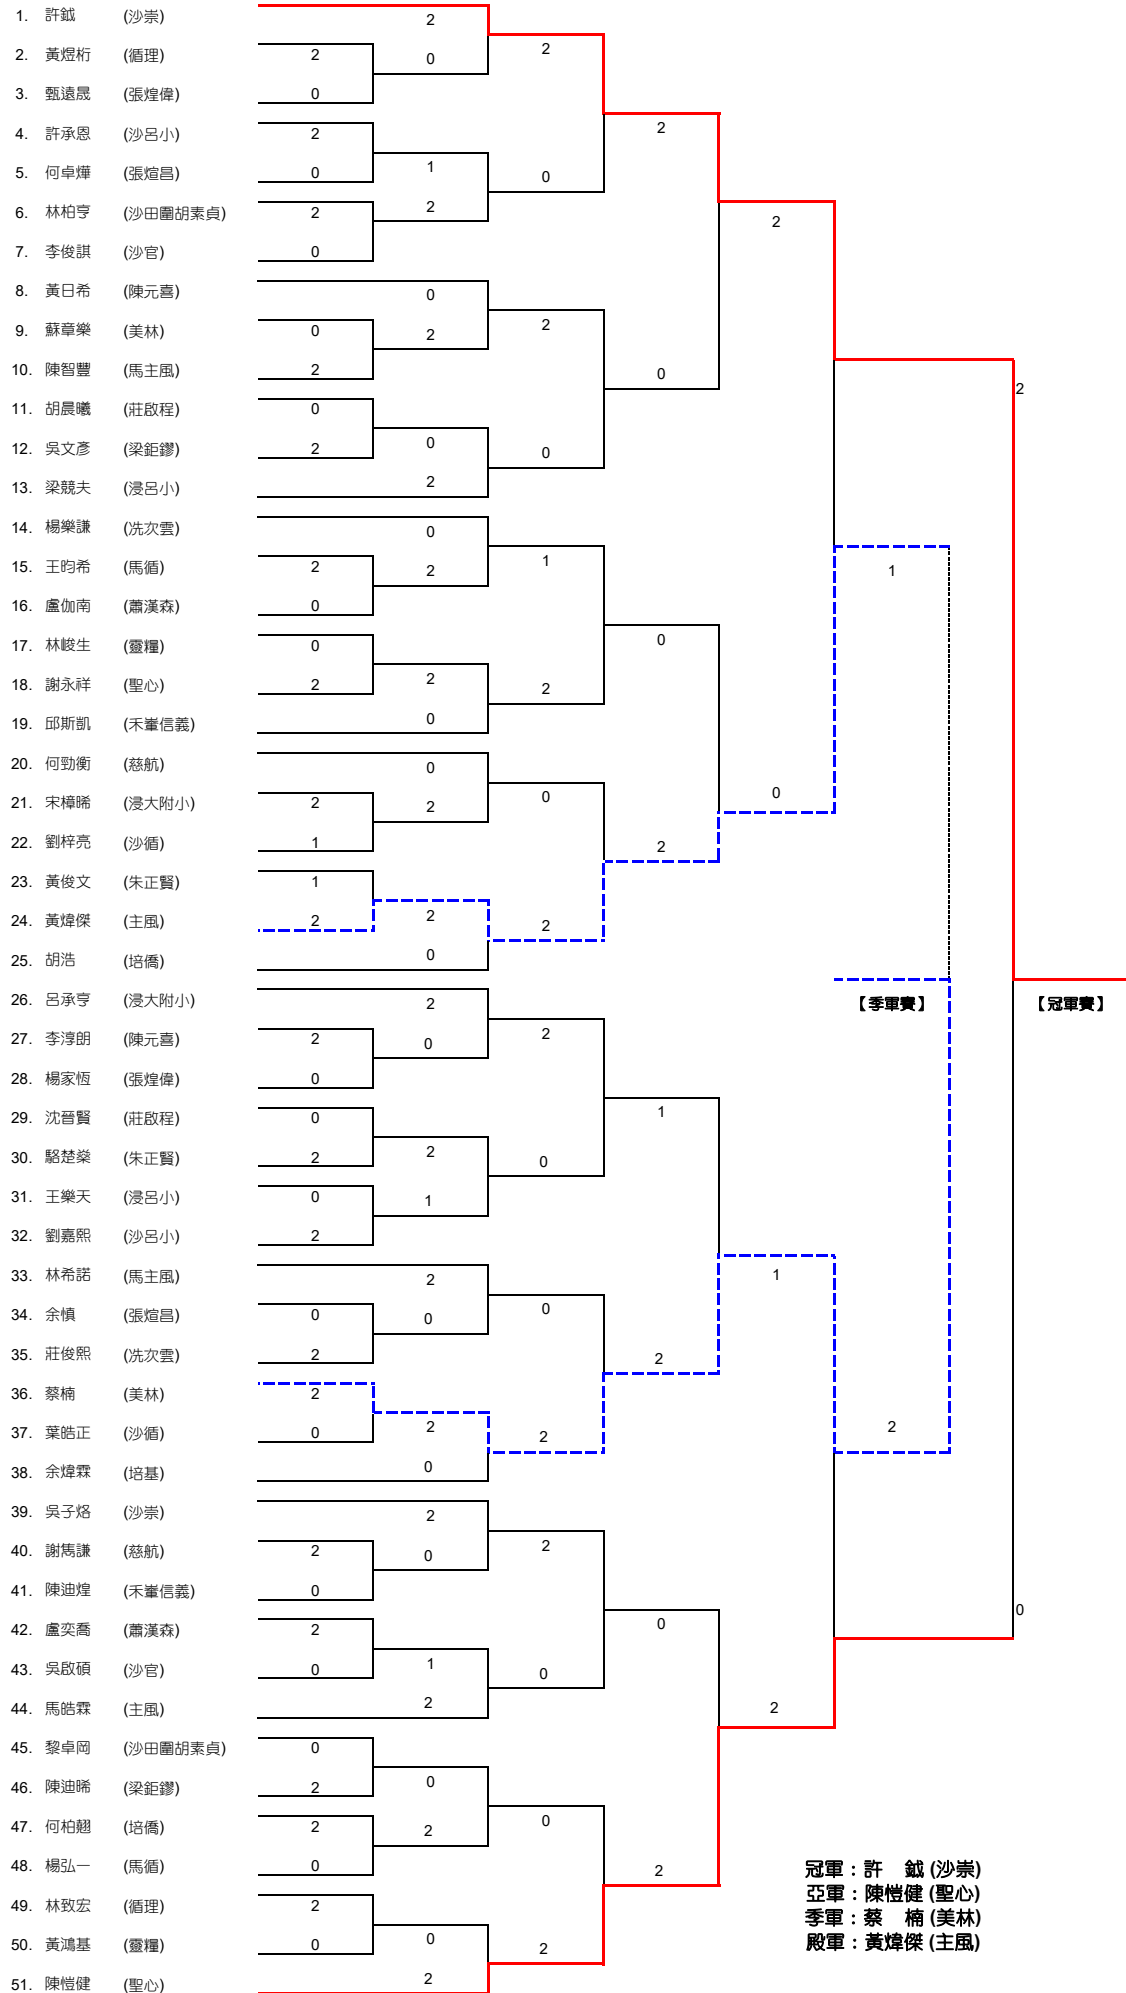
1. 許鉞 (沙崇)
2. 黃煜桁 (循理)
3. 甄遠晟 (張煌偉)
4. 許承恩 (沙呂小)
5. 何卓燁 (張煊昌)
6. 林柏亨 (沙田圍胡素貞)
7. 李俊祺 (沙官)
8. 黃日希 (陳元喜)
9. 蘇章樂 (美林)
10. 陳智豐 (馬主風)
11. 胡晨曦 (莊啟程)
12. 吳文彥 (梁鉅鏐)
13. 梁競夫 (浸呂小)
14. 楊樂謙 (冼次雲)
15. 王昀希 (馬循)
16. 盧伽南 (蕭漢森)
17. 林峻生 (靈糧)
18. 謝永祥 (聖心)
19. 邱斯凱 (禾輋信義)
20. 何勁衡 (慈航)
21. 宋樟晞 (浸大附小)
22. 劉梓亮 (沙循)
23. 黃俊文 (朱正賢)
24. 黃煒傑 (主風)
25. 胡浩 (培僑)
26. 呂承亨 (浸大附小)
27. 李淳朗 (陳元喜)
28. 楊家恆 (張煌偉)
29. 沈晉賢 (莊啟程)
30. 駱楚燊 (朱正賢)
31. 王樂天 (浸呂小)
32. 劉嘉熙 (沙呂小)
33. 林希諾 (馬主風)
34. 余慎 (張煊昌)
35. 莊俊熙 (冼次雲)
36. 蔡楠 (美林)
37. 葉皓正 (沙循)
38. 余煒霖 (培基)
39. 吳子烙 (沙崇)
40. 謝雋謙 (慈航)
41. 陳迪煌 (禾輋信義)
42. 盧奕喬 (蕭漢森)
43. 吳啟碩 (沙官)
44. 馬皓霖 (主風)
45. 黎卓岡 (沙田圍胡素貞)
46. 陳迪晞 (梁鉅鏐)
47. 何柏翹 (培僑)
48. 楊弘一 (馬循)
49. 林致宏 (循理)
50. 黃鴻基 (靈糧)
51. 陳愷健 (聖心)

2 2 0 0 2 2 0 2 2 0 1 0 2 2 0 2 0 2 0 0 2 2 0 2 0 0 2 2 0 2 0 1 2 0 2 2 0 2 2 0 2 1 2 1 0 0 2 2 2 2 0 2 0 2 0 1 2 0 2 1 2 0 2 1 0 2 0 2 0 0 2 2 0 2 1 2 0 2 0 2 0 2 0 0 2 2 0 0 2 2 2 2 0 2 2 2 2 1 0

【季軍賽】
【冠軍賽】

冠軍：許 鉞 (沙崇)
亞軍：陳愷健 (聖心)
季軍：蔡 楠 (美林)
殿軍：黃煒傑 (主風)